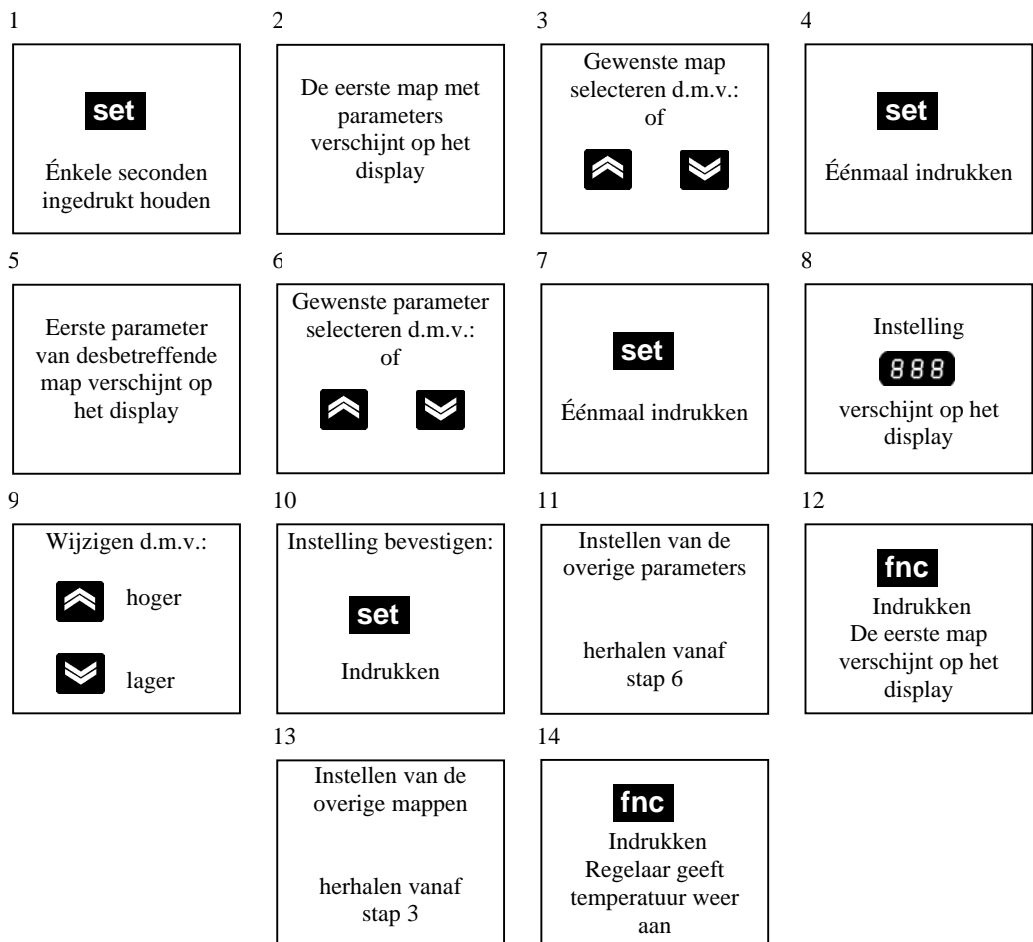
1

set

Énkele seconden ingedrukt houden

2

De eerste map met parameters verschijnt op het display

3

Gewenste map selecteren d.m.v.: of

4

set

Éénmaal indrukken

5

Eerste parameter van desbetreffende map verschijnt op het display

6

Gewenste parameter selecteren d.m.v.: of

7

set

Éénmaal indrukken

8

Instelling

888

verschijnt op het display

9

Wijzigen d.m.v.:

hoger

lager

10

Instelling bevestigen:

set

Indrukken

11

Instellen van de overige parameters

herhalen vanaf stap 6

12

fnc

Indrukken
De eerste map verschijnt op het display

13

Instellen van de overige mappen

herhalen vanaf stap 3

14

fnc

Indrukken
Regelaar geeft temperatuur weer aan